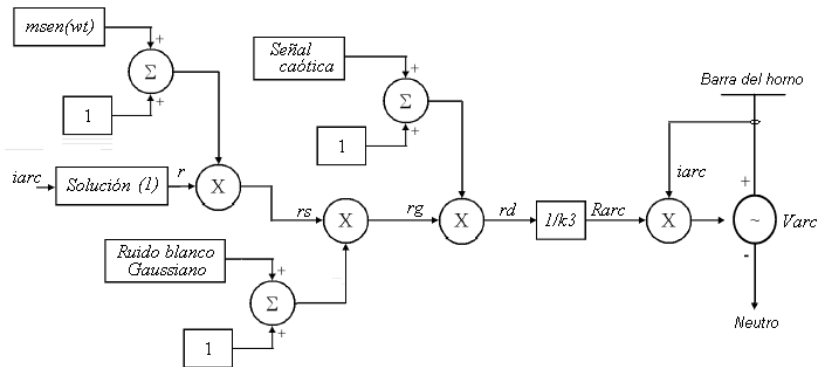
msen(wt)

+

$\Sigma$

+

1

Señal caótica

+

$\Sigma$

+

1

Barra del horno

iarc

Solución (1)

r

X

rs

X

rg

X

rd

1/k3

Rarc

iarc

X

+

~

Varc

-

Ruido blanco Gaussiano

+

$\Sigma$

+

1

Neutro